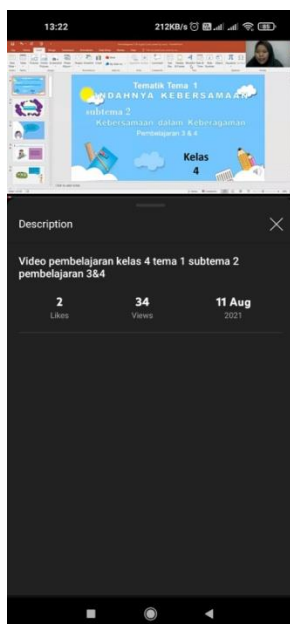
13:22

212KB/s

Tematik Tema 1
INDAHNYA KEBERSAMAAN
subtema 2
Kebersamaan dalam Keberagaman
Pembelajaran 3 & 4

Kelas
4

Description

Video pembelajaran kelas 4 tema 1 subtema 2 pembelajaran 3&4

2
Likes

34
Views

11 Aug
2021